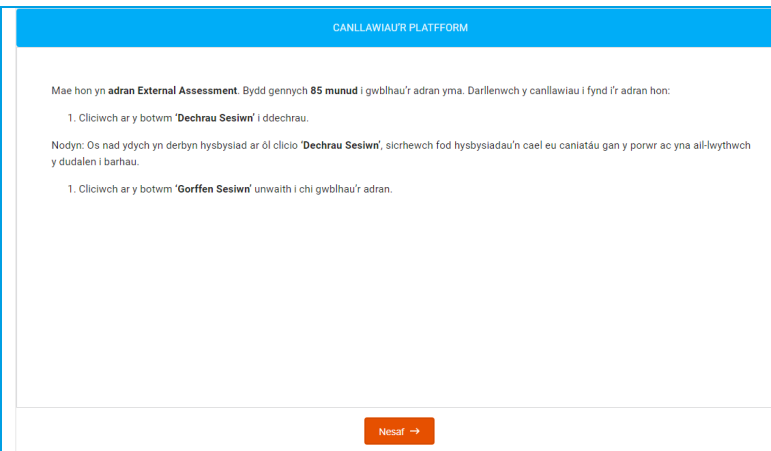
CANLLAWIAU'R PLATFFORM

Mae hon yn adran External Assessment. Bydd gennych 85 munud i gwblhau'r adran yma. Darllenwch y canllawiau i fynd i'r adran hon:

1. Cliciwch ar y botwm 'Dechrau Sesiwn' i ddechrau.

Nodyn: Os nad ydych yn derbyn hysbysiad ar ôl clicio 'Dechrau Sesiwn', sicrhewch fod hysbysiadau'n cael eu caniatáu gan y porwr ac yna ail-lwythwch y dudalen i barhau.

1. Cliciwch ar y botwm 'Gorffen Sesiwn' unwaith i chi gwblhau'r adran.

Nesaf →